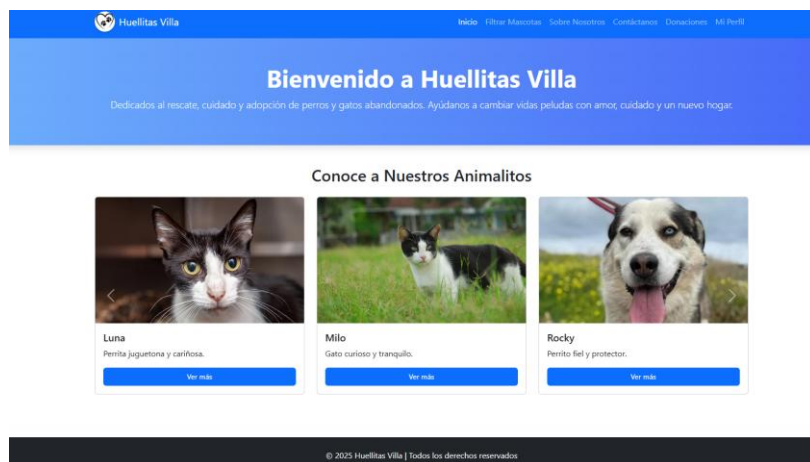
Huellitas Villa

Inicio Filtrar Mascotas Sobre Nosotros Contáctanos Donaciones Mi Perfil

Bienvenido a Huellitas Villa

Dedicados al rescate, cuidado y adopción de perros y gatos abandonados. Ayúdanos a cambiar vidas peludas con amor, cuidado y un nuevo hogar.

Conoce a Nuestros Animalitos

Luna
Perrita juguetona y cariñosa.
Ver más

Milo
Gato curioso y tranquilo.
Ver más

Rocky
Perrito fiel y protector.
Ver más

© 2025 Huellitas Villa | Todos los derechos reservados